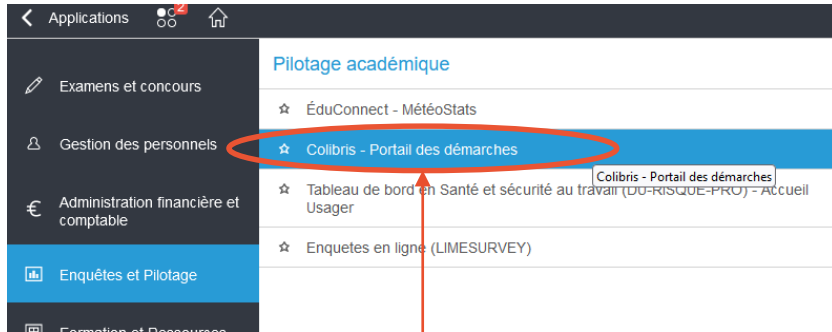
Applications 2

Examens et concours

Gestion des personnels

Administration financière et comptable

Enquêtes et Pilotage

Formation et Ressources

Pilotage académique

ÉduConnect - MétéoStats

Colibris - Portail des démarches

Colibris - Portail des démarches

Tableau de bord en Santé et sécurité au travail (DU-RISQUE-PRO) - Accueil Usager

Enquetes en ligne (LIMESURVEY)